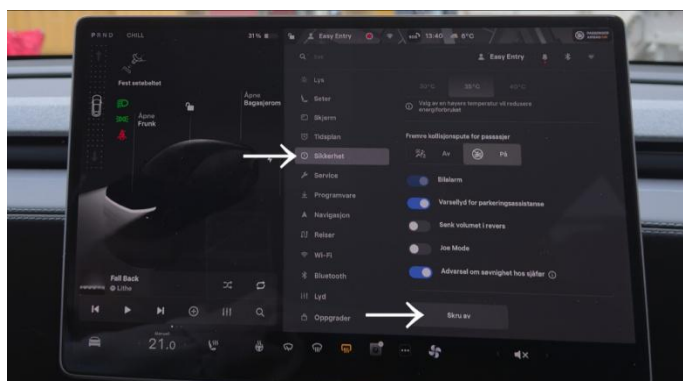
P R N D CHILL
Fest setebeltet
Åpne Frunk
Åpne Bagasjerom
31 %
Easy Entry
13:40
8°C
Easy Entry
Lys
Seter
Skjerm
Tidsplan
Sikkerhet
Service
Programvare
Navigasjon
Reiser
Wi-Fi
Bluetooth
Lyd
Oppgrader
Velg en av høyere temperatur vil redusere energiforbruket
Fremre kollisjonspute for passasjer
Av
På
Bilalarm
Varsellyd for parkeringsassistanse
Senk volumet i revers
Joe Mode
Advarsel om søvnighet hos sjåfør
Skru av
Fall Back
Lithe
21.0